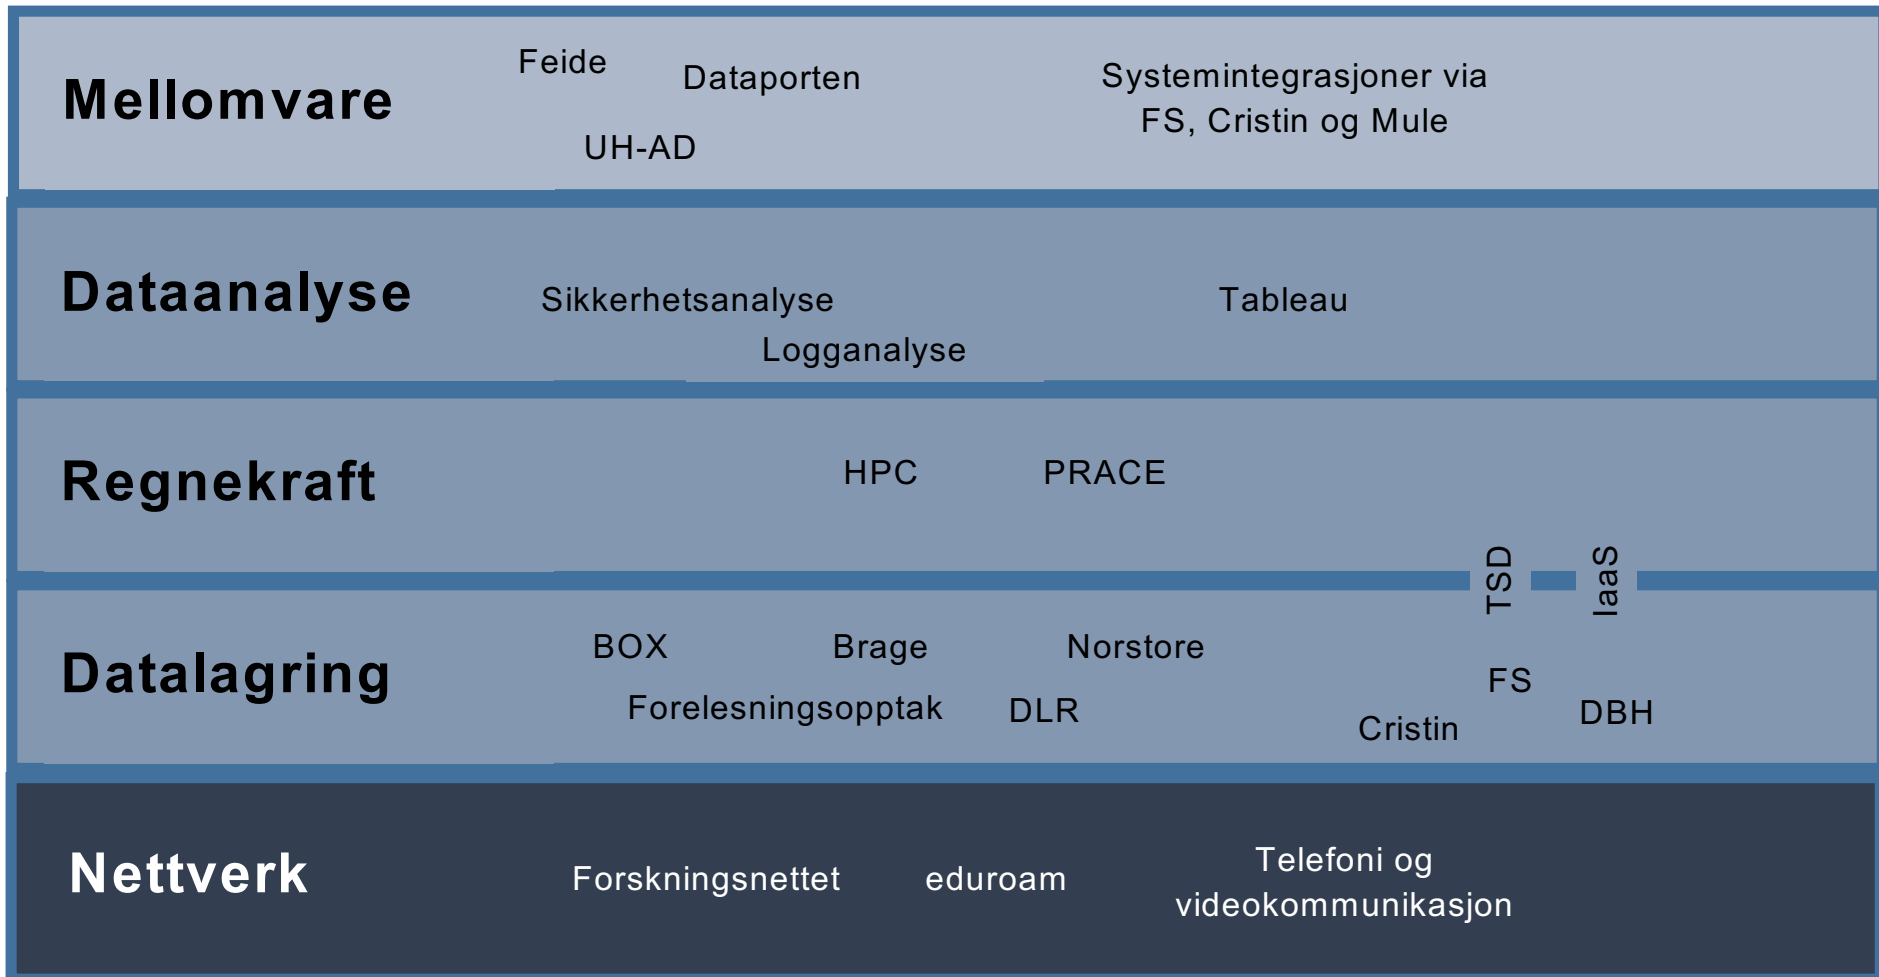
Mellomvare

Feide

Dataporten

UH-AD

Systemintegrasjoner via FS, Cristin og Mule

Dataanalyse

Sikkerhetsanalyse

Tableau

Logganalyse

Regnekraft

HPC

PRACE

TSD

IaaS

Datalagring

BOX

Brage

Norstore

Forelesningsopptak

DLR

FS

Cristin

DBH

Nettverk

Forskningsnettet

eduroam

Telefoni og videokommunikasjon